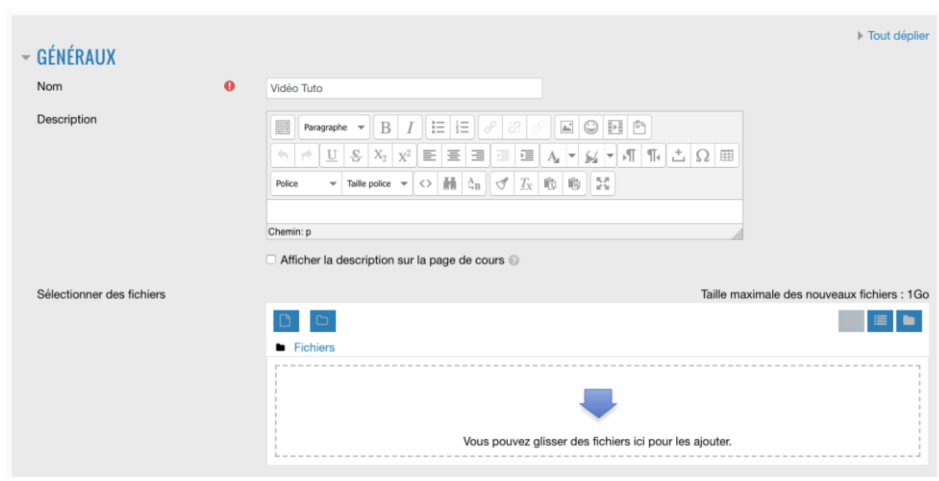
Tout déplier

GÉNÉRAUX

Nom

Vidéo Tuto

Description

Paragraphe

B I

$X_2$ $X^2$

Police

Taille police

Chemin: p

Afficher la description sur la page de cours

Sélectionner des fichiers

Taille maximale des nouveaux fichiers : 1Go

Fichiers

Vous pouvez glisser des fichiers ici pour les ajouter.